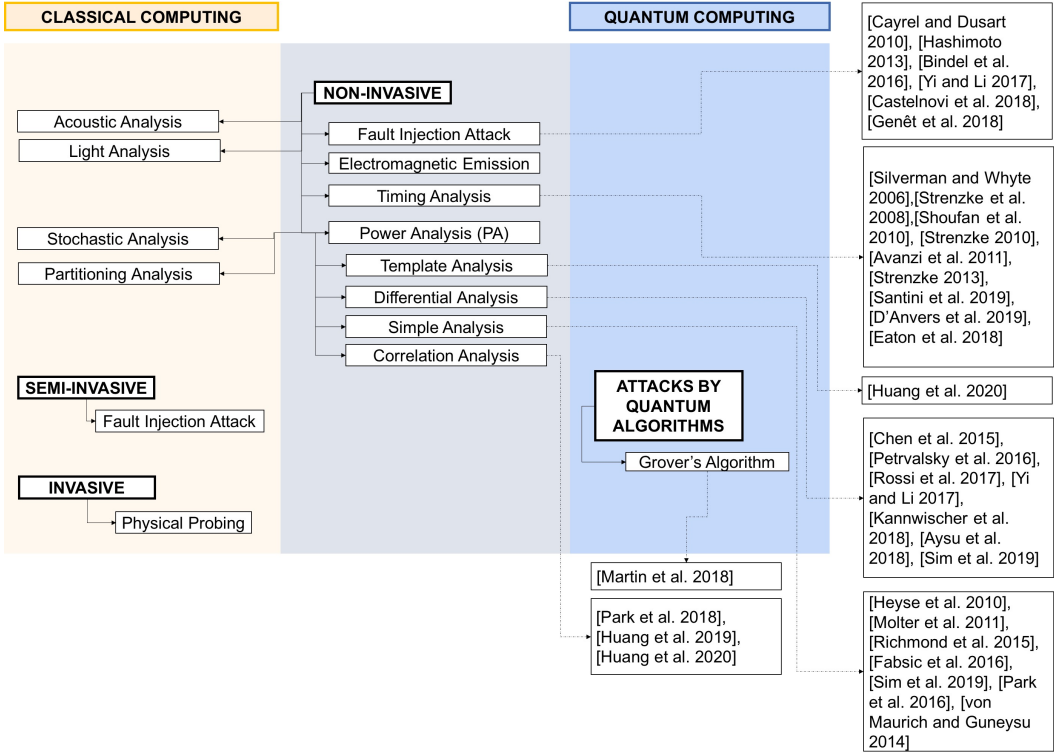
CLASSICAL COMPUTING

QUANTUM COMPUTING

[Cayrel and Dusart 2010], [Hashimoto 2013], [Bindel et al. 2016], [Yi and Li 2017], [Castelnovi et al. 2018], [Genêt et al. 2018]

NON-INVASIVE

Acoustic Analysis

Light Analysis

Fault Injection Attack

Electromagnetic Emission

Timing Analysis

[Silverman and Whyte 2006],[Strenzke et al. 2008],[Shoufan et al. 2010], [Strenzke 2010], [Avanzi et al. 2011], [Strenzke 2013], [Santini et al. 2019], [D'Anvers et al. 2019], [Eaton et al. 2018]

Stochastic Analysis

Partitioning Analysis

Power Analysis (PA)

Template Analysis

Differential Analysis

Simple Analysis

Correlation Analysis

[Huang et al. 2020]

SEMI-INVASIVE

Fault Injection Attack

ATTACKS BY QUANTUM ALGORITHMS

Grover's Algorithm

[Chen et al. 2015], [Petrvalsky et al. 2016], [Rossi et al. 2017], [Yi and Li 2017], [Kannwischer et al. 2018], [Aysu et al. 2018], [Sim et al. 2019]

INVASIVE

Physical Probing

[Martin et al. 2018]

[Park et al. 2018], [Huang et al. 2019], [Huang et al. 2020]

[Heyse et al. 2010], [Molter et al. 2011], [Richmond et al. 2015], [Fabsic et al. 2016], [Sim et al. 2019], [Park et al. 2016], [von Maurich and Guneysu 2014]